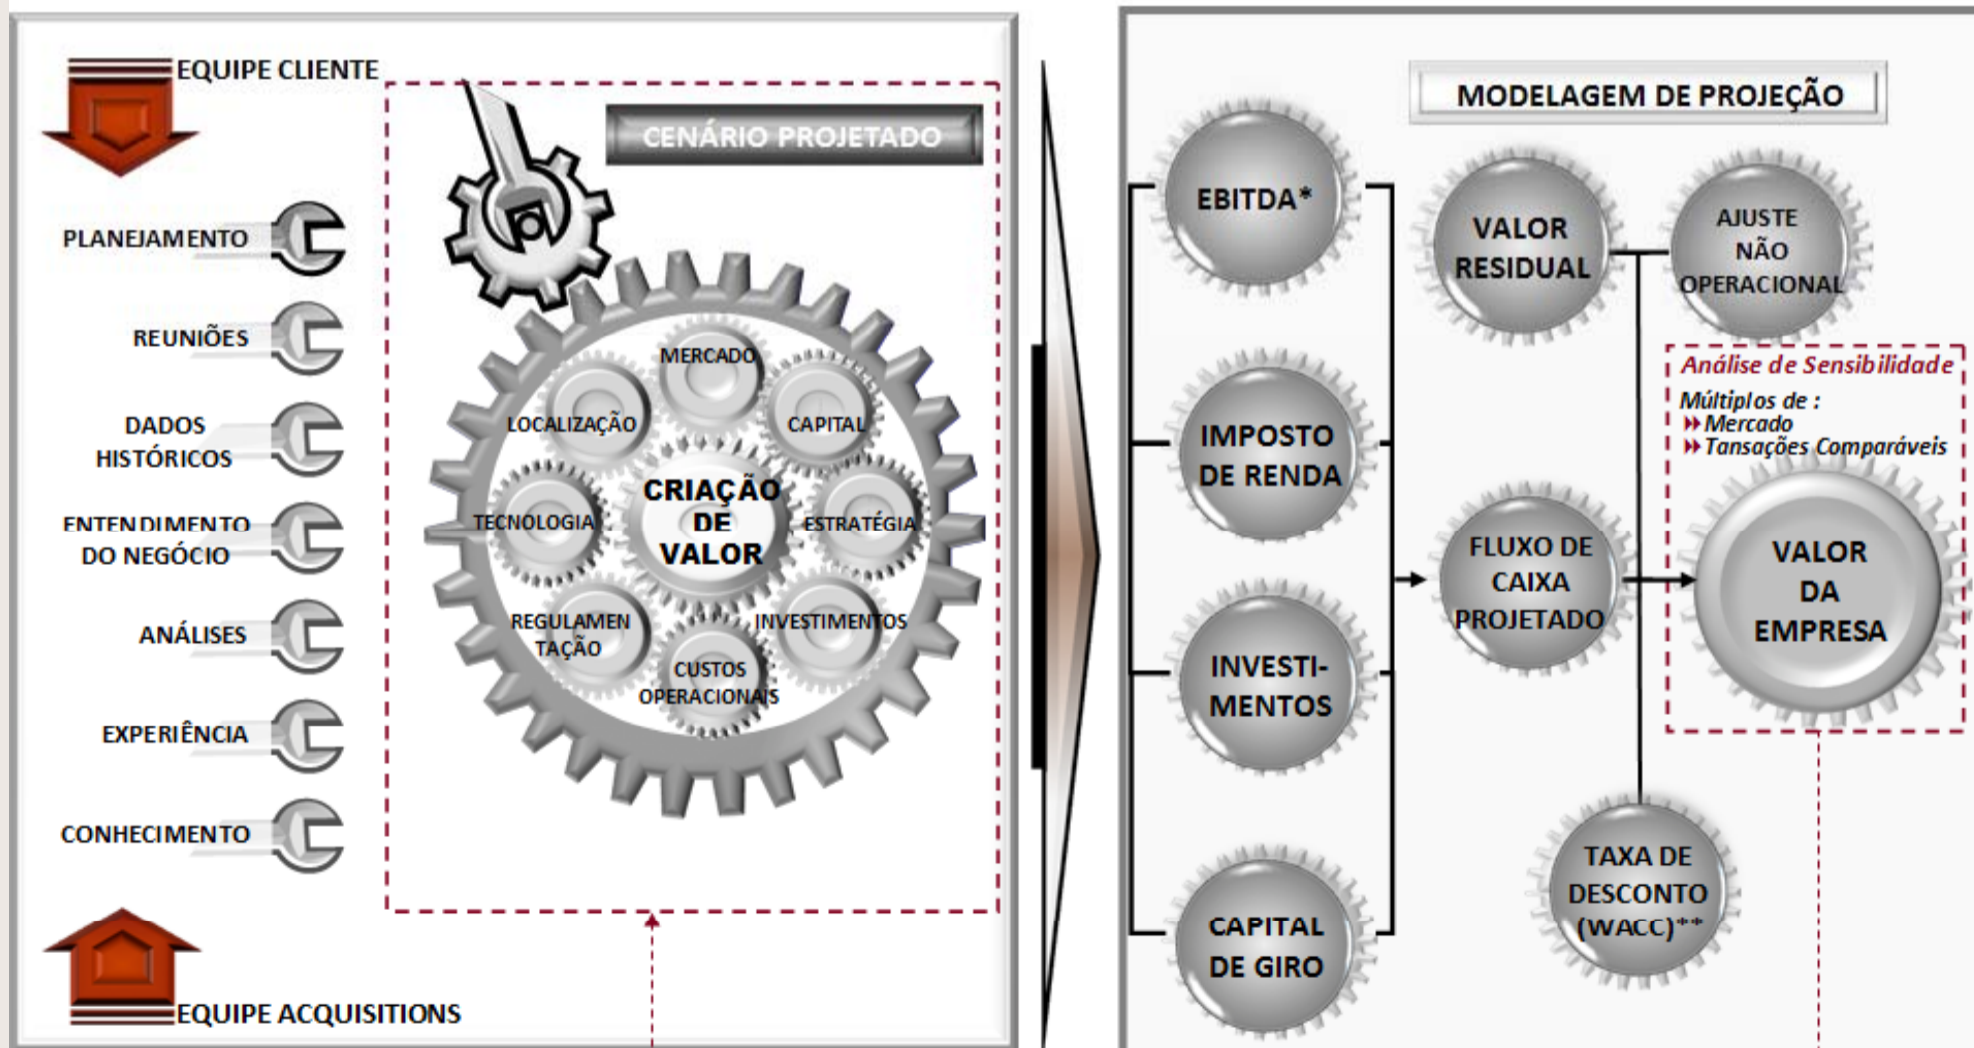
EQUIPE CLIENTE

CENÁRIO PROJETADO

PLANEJAMENTO

REUNIÕES

DADOS HISTÓRICOS

ENTENDIMENTO DO NEGÓCIO

ANÁLISES

EXPERIÊNCIA

CONHECIMENTO

MERCADO

LOCALIZAÇÃO

CAPITAL

TECNOLOGIA

CRIAÇÃO DE VALOR

ESTRATÉGIA

REGULAMENTAÇÃO

INVESTIMENTOS

CUSTOS OPERACIONAIS

EQUIPE ACQUISITIONS

MODELAGEM DE PROJEÇÃO

EBITDA*

VALOR RESIDUAL

AJUSTE NÃO OPERACIONAL

Análise de Sensibilidade

Múltiplos de :
Mercado
Tansações Comparáveis

IMPOSTO DE RENDA

FLUXO DE CAIXA PROJETADO

VALOR DA EMPRESA

INVESTI-MENTOS

CAPITAL DE GIRO

TAXA DE DESCONTO (WACC)**